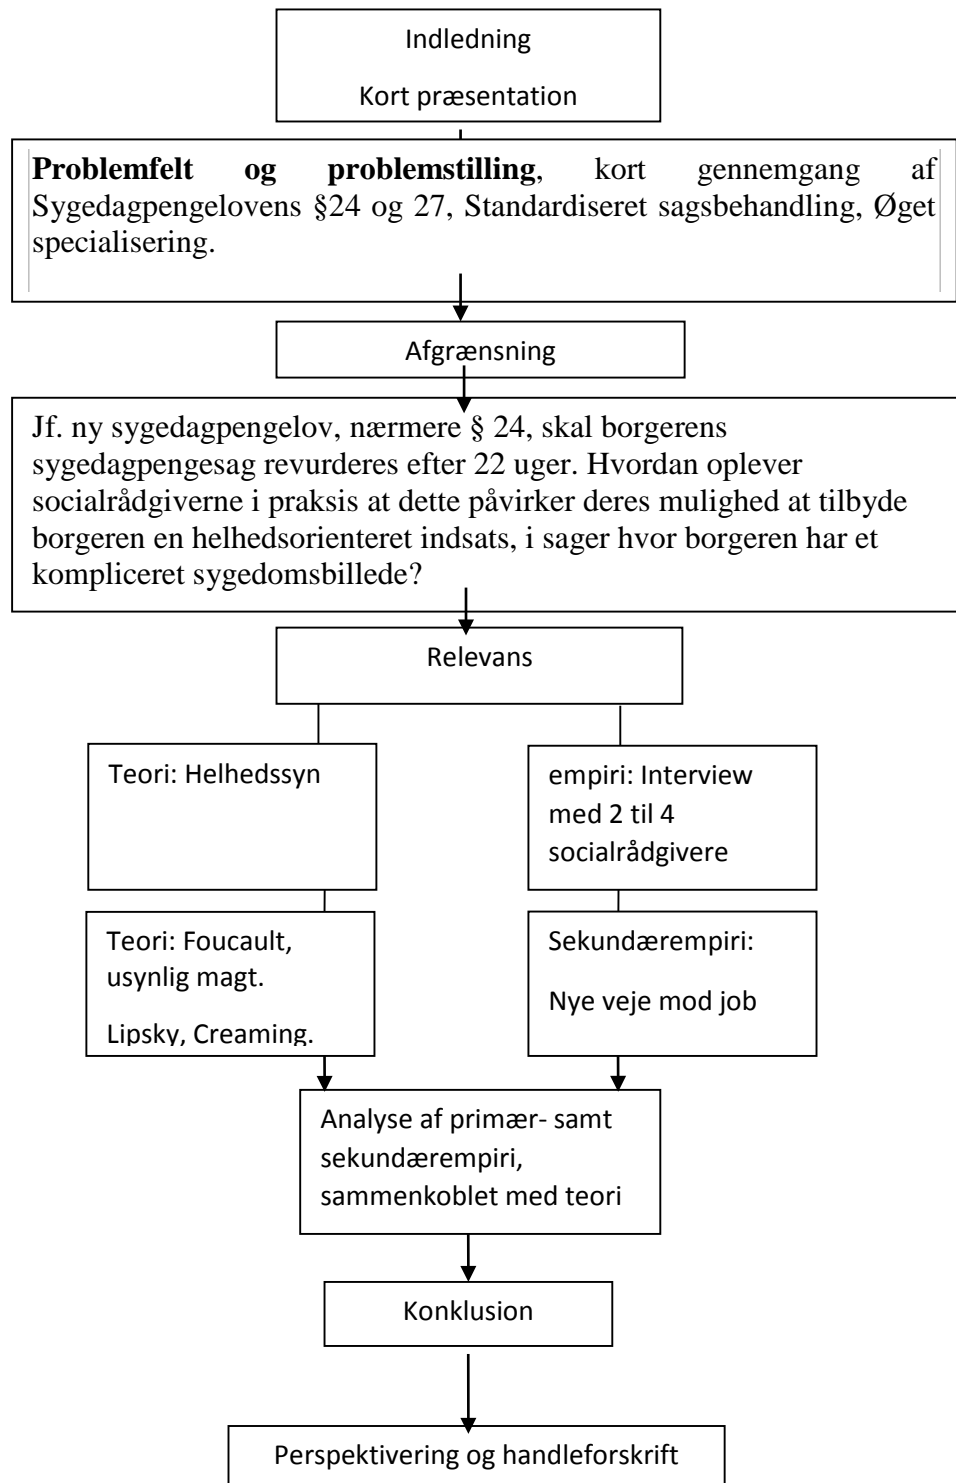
Indledning

Kort præsentation

**Problemfelt og problemstilling**, kort gennemgang af Sygedagpengelovens §24 og 27, Standardiseret sagsbehandling, Øget specialisering.

Afgrænsning

Jf. ny sygedagpengelov, nærmere § 24, skal borgerens sygedagpengesag revurderes efter 22 uger. Hvordan oplever socialrådgiverne i praksis at dette påvirker deres mulighed at tilbyde borgeren en helhedsorienteret indsats, i sager hvor borgeren har et kompliceret sygedomsbillede?

Relevans

Teori: Helhedssyn

empiri: Interview med 2 til 4 socialrådgivere

Teori: Foucault, usynlig magt.

Lipsky, Creaming.

Sekundærempiri:

Nye veje mod job

Analyse af primær- samt sekundærempiri, sammenkoblet med teori

Konklusion

Perspektivering og handleforskrift